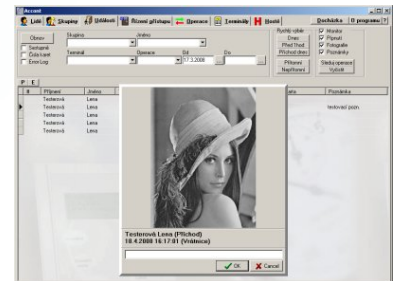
Accont

Lidé | Skupiny | Události | Řízení přístupu | Operace | Terminály | Hosté | Docházka | O programu

Obnovit | Skupina | Jméno | Rychlý výběr | Dnes | Před 1hod | Předchozí den | Hlavička | Příjmení | Fotografie | Poznámky
Sledování | Číslo karet | Error Log | Terminál | Operace | Od | Do | 17.3.2008
Příchozí | Nepřítomní | Sledujte operace | Výstupy

P | E

# | Příjmení | Jméno | ... | ... | Poznámka
Testerová | Lena | testovací pozn.
Testerová | Lena
Testerová | Lena
Testerová | Lena
Testerová | Lena

Testerová Lena (Příchod)
18.4.2008 16:17:01 (Vrátnice)

OK | Cancel